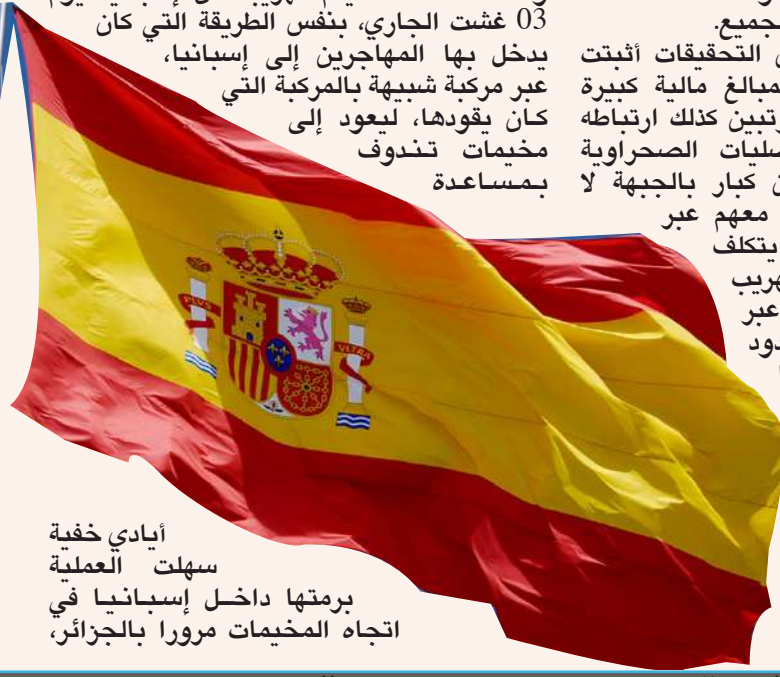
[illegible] 03 غشت الجاري، بنفس الطريقة التي كان يدخل بها المهاجرين إلى إسبانيا، عبر مركبة شبيهة بالمركبة التي كان يقودها، ليعود إلى مخيمات تندوف بمساعدة

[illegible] الجميع.
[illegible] التحقيقات أثبتت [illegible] مبالغ مالية كبيرة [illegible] تبين كذلك ارتباطه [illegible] مليات الصحراوية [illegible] ن كبار بالجبهة لا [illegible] معهم عبر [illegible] يتكلف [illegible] هريب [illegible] عبر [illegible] دود

أيادي خفية سهلت العملية برمتها داخل إسبانيا في اتجاه المخيمات مرورا بالجزائر،

PLVS VLTRA